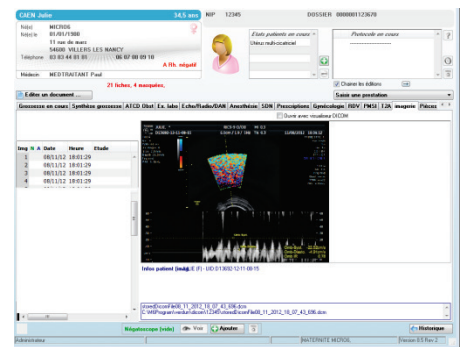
CAEN Julie 34,5 ans NIP 12345 DOSSIER 0000001123670

Née(e) MICROS
Né(e) le 01/01/1980
11 rue de mars
54600 VILLERS LES NANCY
Téléphone 03 83 44 01 01 06 07 08 09 10
A Rh. négatif
Médecin MEDTRAITANT Paul

21 fiches, 4 masquées.

Etats patients en cours
Utérus multi-cicatriciel

Protocole en cours

Chaîner les éditions

Editer un document ...

Saisir une prestation

Grossesse en cours | Synthèse grossesse | ATCD Obst | Ex. labo | Echo/Radio/DAN | Anesthésie | SDN | Prescriptions | Gynécologie | RDV | PMSI | T2A | Imagerie | Pièces

Ouvrir avec visualiseur DICOM

| Img | N | A | Date | Heure | Etude |
|---|---|---|---|---|---|
| 1 | | | 08/11/12 | 18:01:29 | |
| 2 | | | 08/11/12 | 18:01:29 | |
| 3 | | | 08/11/12 | 18:01:29 | |
| 4 | | | 08/11/12 | 18:01:29 | |

Infos patient (imag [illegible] (F) UID 013692 12-11-08-15

dicomFile08_11_2012_18_07_43_686.dcm
C:\Program\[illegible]\dicom\12345\video\dicomFile08_11_2012_18_07_43_686.dcm

Régulascope (vide) Voir Ajouter Historique

Administrateur MATERNITE MICROL Version 0.5 Rev.2